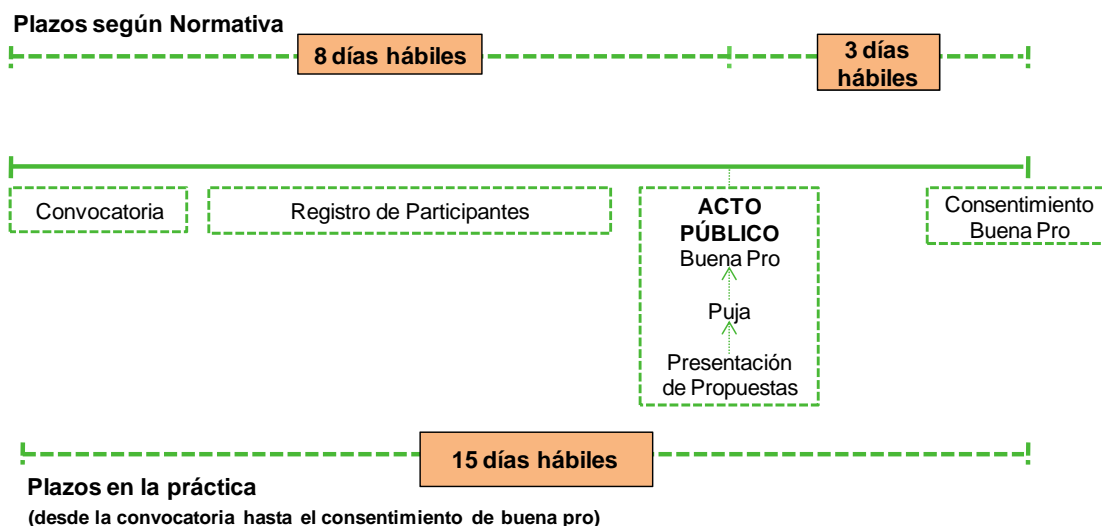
Plazos según Normativa

8 días hábiles

3 días hábiles

Convocatoria

Registro de Participantes

ACTO PÚBLICO
Buena Pro
Puja
Presentación de Propuestas

Consentimiento Buena Pro

15 días hábiles

Plazos en la práctica
(desde la convocatoria hasta el consentimiento de buena pro)